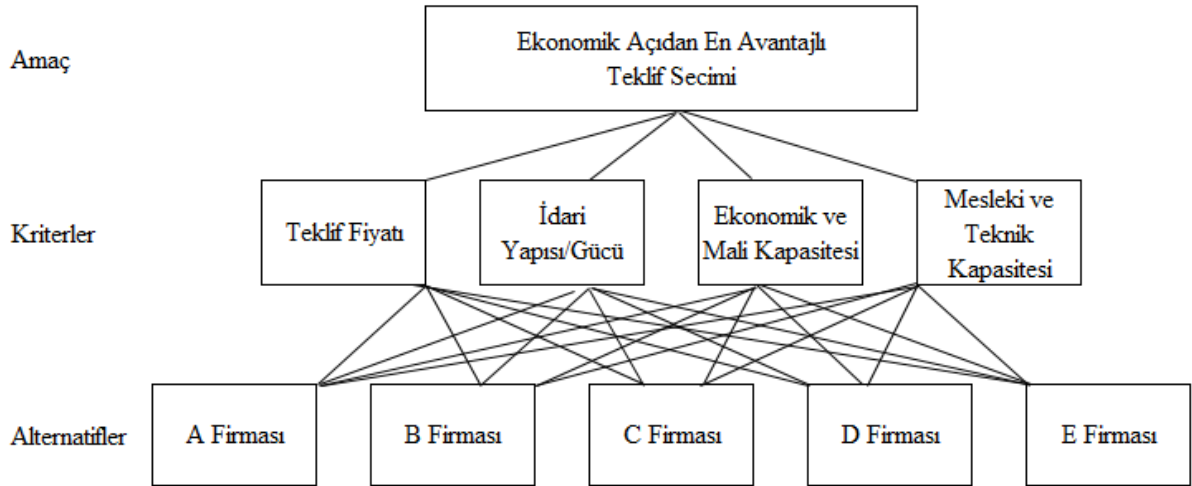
Amaç

Ekonomik Açıdan En Avantajlı Teklif Secimi

Kriterler

Teklif Fiyatı

İdari Yapısı/Gücü

Ekonomik ve Mali Kapasitesi

Mesleki ve Teknik Kapasitesi

Alternatifler

A Firması

B Firması

C Firması

D Firması

E Firması